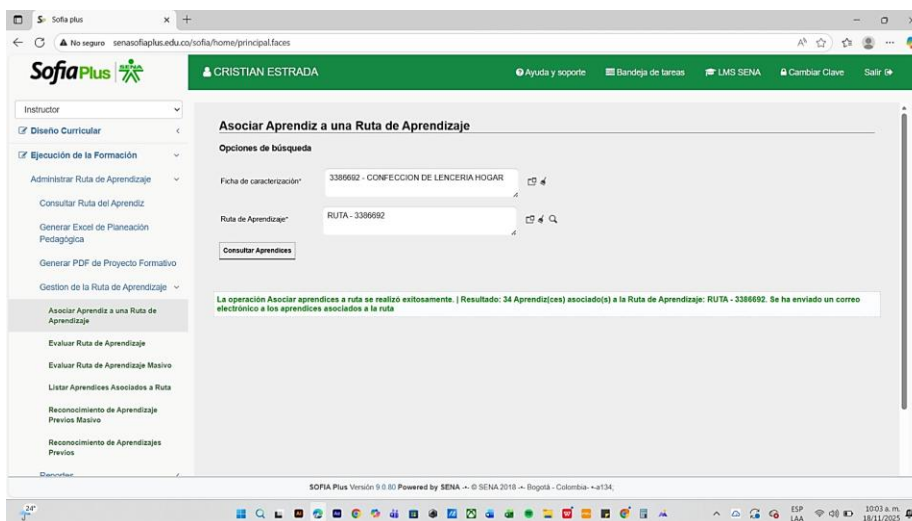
Sofia plus
No seguro senasofiaplus.edu.co/sofia/home/principal.faces

SofiaPlus
CRISTIAN ESTRADA
Ayuda y soporte
Bandeja de tareas
LMS SENA
Cambiar Clave
Salir

Instructor
Diseño Curricular
Ejecución de la Formación
Administrar Ruta de Aprendizaje
Consultar Ruta del Aprendiz
Generar Excel de Planeación Pedagógica
Generar PDF de Proyecto Formativo
Gestion de la Ruta de Aprendizaje
Asociar Aprendiz a una Ruta de Aprendizaje
Evaluar Ruta de Aprendizaje
Evaluar Ruta de Aprendizaje Masivo
Listar Aprendices Asociados a Ruta
Reconocimiento de Aprendizaje Previos Masivo
Reconocimiento de Aprendizajes Previos
Reportes

Asociar Aprendiz a una Ruta de Aprendizaje
Opciones de búsqueda
Ficha de caracterización* 3386692 - CONFECCION DE LENCERIA HOGAR
Ruta de Aprendizaje* RUTA - 3386692
Consultar Aprendices

La operación Asociar aprendices a ruta se realizó exitosamente. | Resultado: 34 Aprendiz(ces) asociado(s) a la Ruta de Aprendizaje: RUTA - 3386692. Se ha enviado un correo electrónico a los aprendices asociados a la ruta

SOFIA Plus Versión 9.0.80 Powered by SENA - © SENA 2018 - Bogotá - Colombia - a134;

24°
ESP LAA
10:03 a. m.
18/11/2025